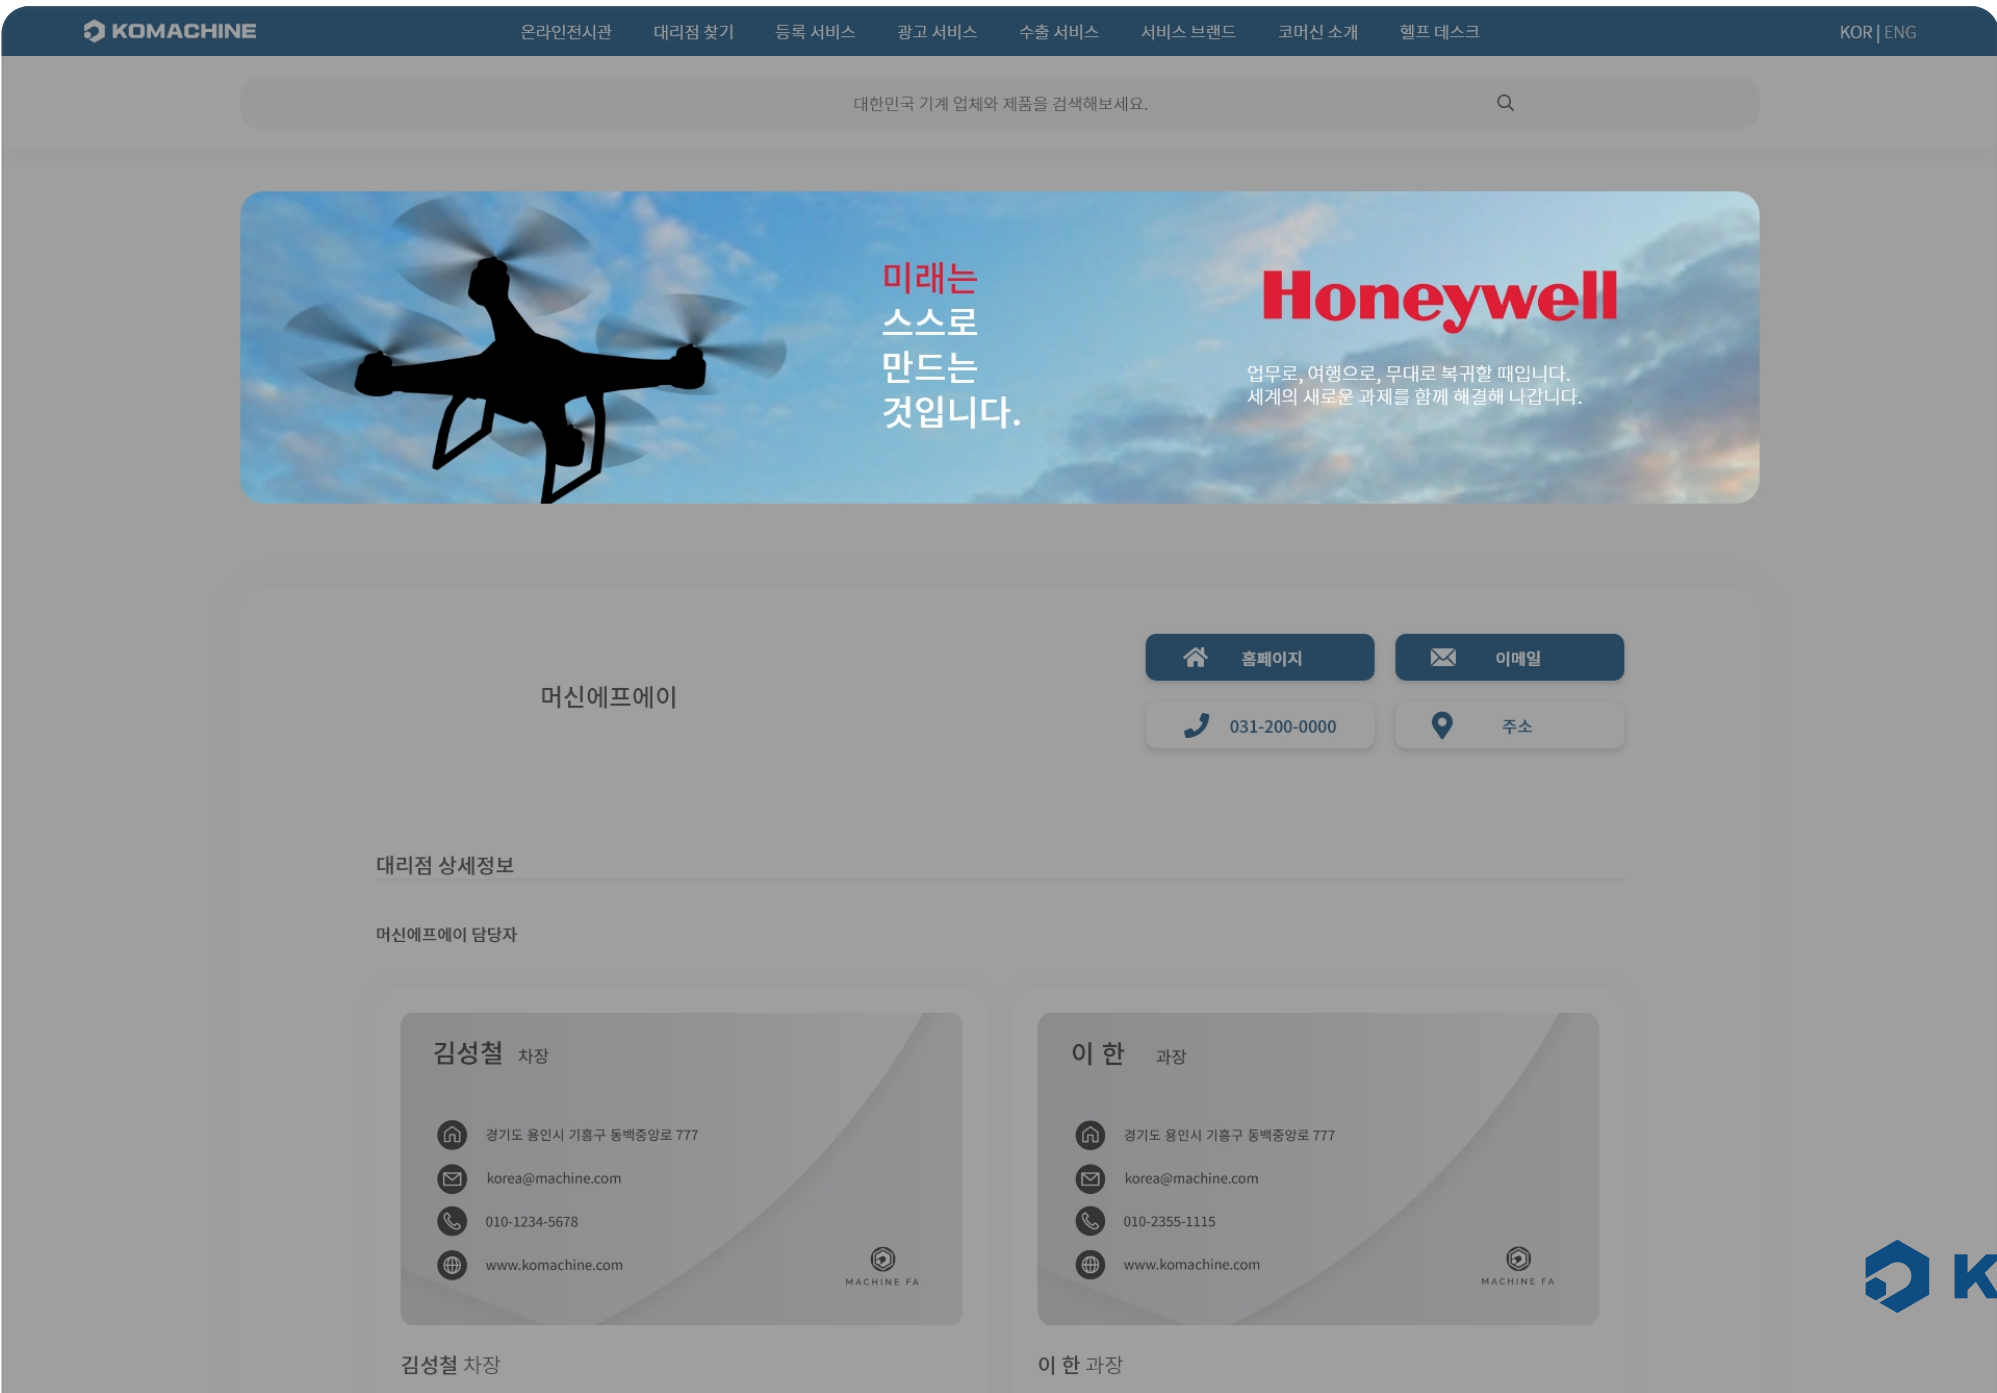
KOMACHINE

온라인전시관 대리점 찾기 등록 서비스 광고 서비스 수출 서비스 서비스 브랜드 코머신 소개 헬프 데스크

KOR | ENG

대한민국 기계 업체와 제품을 검색해보세요.

미래는
스스로
만드는
것입니다.

Honeywell

업무로, 여행으로, 무대로 복귀할 때입니다.
세계의 새로운 과제를 함께 해결해 나갑니다.

머신에프에이

홈페이지

이메일

031-200-0000

주소

대리점 상세정보

머신에프에이 담당자

김성철 차장

경기도 용인시 기흥구 동백중앙로 777

korea@machine.com

010-1234-5678

www.komachine.com

MACHINE FA

이 한 과장

경기도 용인시 기흥구 동백중앙로 777

korea@machine.com

010-2355-1115

www.komachine.com

MACHINE FA

김성철 차장

이 한 과장

K